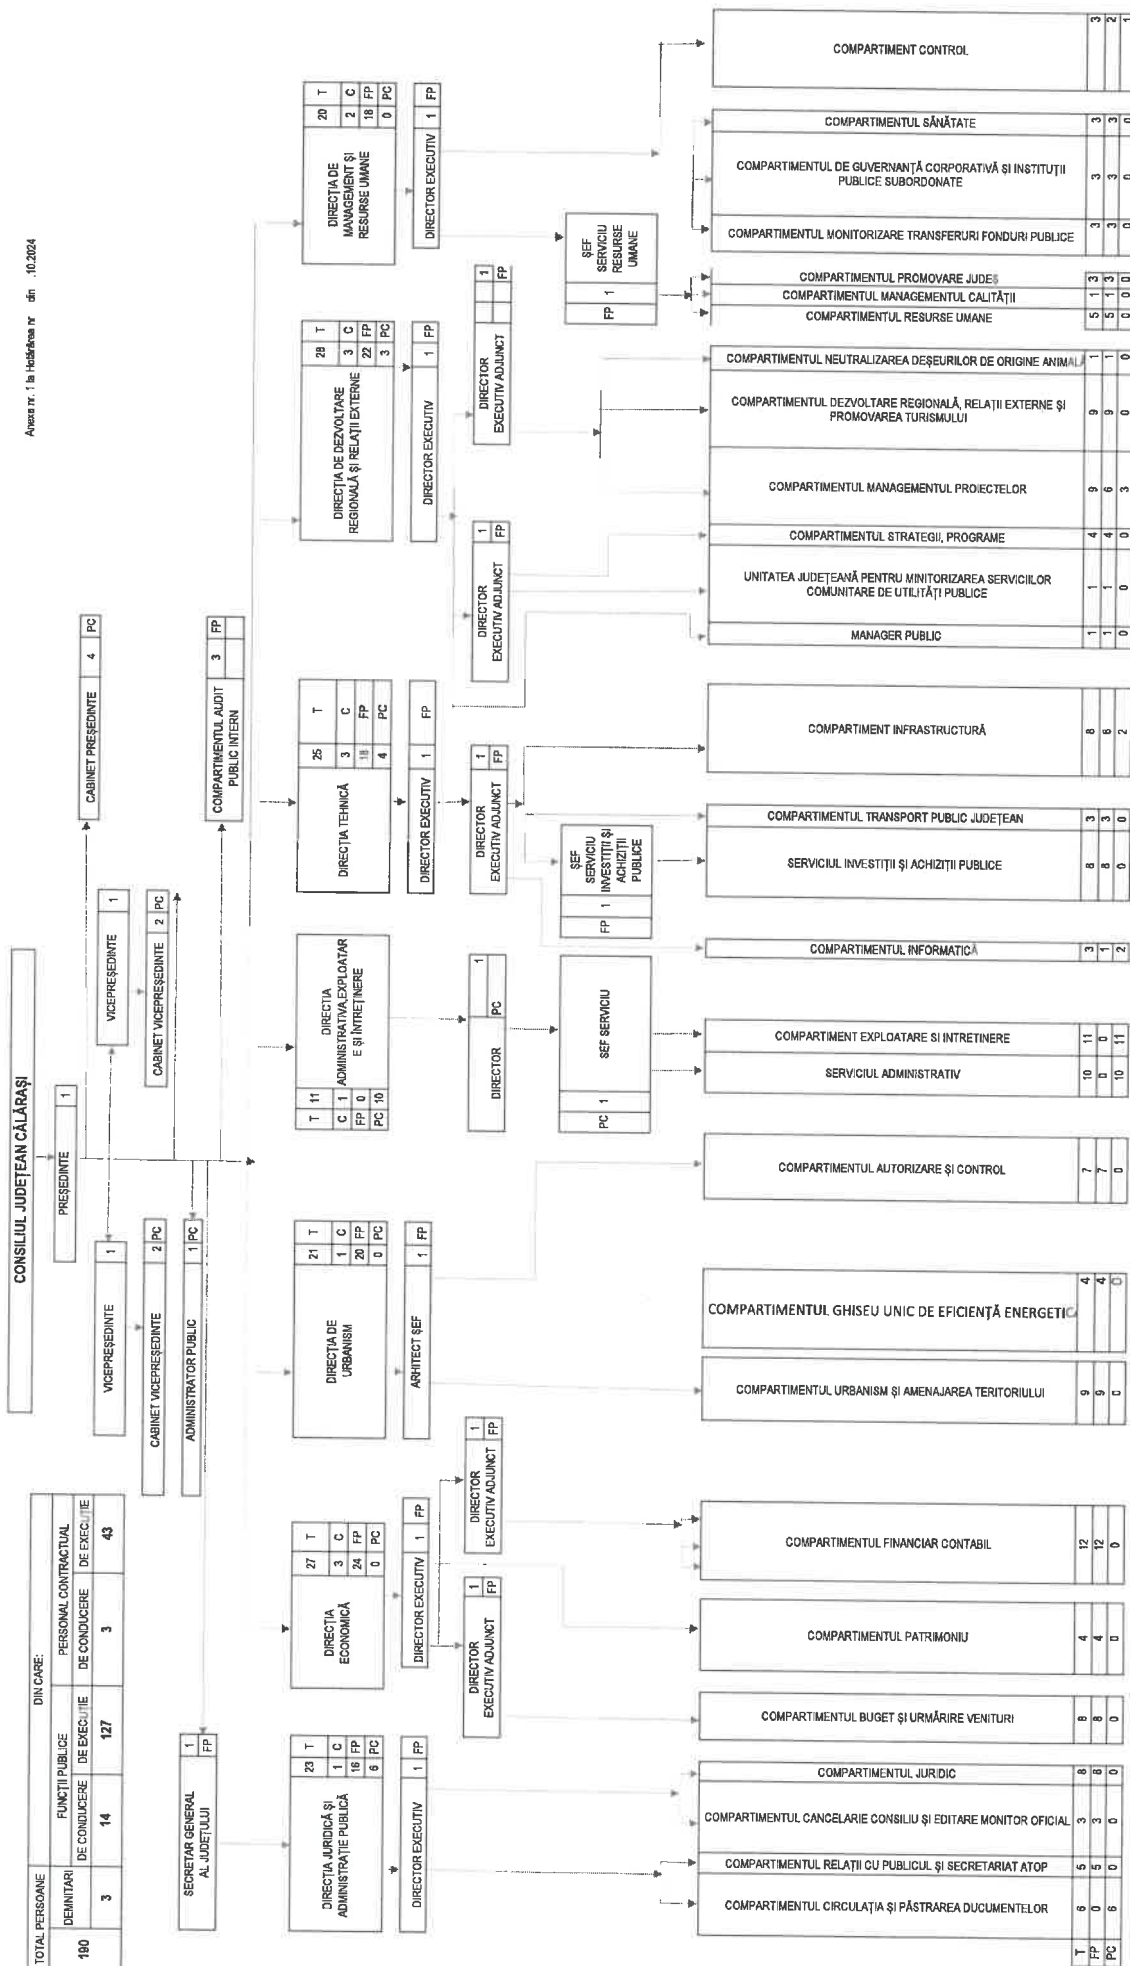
Anexa nr. 1 la Hotărârea nr. din .10.2024

CONSILIUL JUDEȚEAN CĂLĂRAȘI

| TOTAL PERSOANE | DIN CARE: | | | | |
|---|---|---|---|---|---|
| | DEMNITARI | FUNCȚII PUBLICE | | PERSONAL CONTRACTUAL | |
| | | DE CONDUCERE | DE EXECUȚIE | DE CONDUCERE | DE EXECUȚIE |
| 190 | 3 | 14 | 127 | 3 | 43 |

PREȘEDINTE 1

VICEPREȘEDINTE 1
CABINET VICEPREȘEDINTE 2 PC

VICEPREȘEDINTE 1
CABINET VICEPREȘEDINTE 2 PC

CABINET PREȘEDINTE 4 PC

ADMINISTRATOR PUBLIC 1 PC

SECRETAR GENERAL AL JUDEȚULUI 1 FP

COMPARTIMENTUL AUDIT PUBLIC INTERN 3 FP

DIRECȚIA JURIDICĂ ȘI ADMINISTRAȚIE PUBLICĂ 23 T, 1 C, 16 FP, 6 PC
DIRECTOR EXECUTIV 1 FP

DIRECȚIA ECONOMICĂ 27 T, 3 C, 24 FP, 0 PC
DIRECTOR EXECUTIV 1 FP
DIRECTOR EXECUTIV ADJUNCT 1 FP
DIRECTOR EXECUTIV ADJUNCT 1 FP

DIRECȚIA DE URBANISM 21 T, 1 C, 20 FP, 0 PC
ARHITECT ȘEF 1 FP

DIRECTIA ADMINISTRATIVA,EXPLOATAR E ȘI INTRETINERE T 11, C 1, FP 0, PC 10
DIRECTOR 1 PC
SEF SERVICIU PC 1

DIRECȚIA TEHNICĂ 25 T, 3 C, 18 FP, 4 PC
DIRECTOR EXECUTIV 1 FP
DIRECTOR EXECUTIV ADJUNCT 1 FP
ȘEF SERVICIU INVESTIȚII ȘI ACHIZIȚII PUBLICE FP 1

DIRECȚIA DE DEZVOLTARE REGIONALĂ ȘI RELAȚII EXTERNE 28 T, 3 C, 22 FP, 3 PC
DIRECTOR EXECUTIV 1 FP
DIRECTOR EXECUTIV ADJUNCT 1 FP
DIRECTOR EXECUTIV ADJUNCT 1 FP

DIRECȚIA DE MANAGEMENT ȘI RESURSE UMANE 20 T, 2 C, 18 FP, 0 PC
DIRECTOR EXECUTIV 1 FP
ȘEF SERVICIU RESURSE UMANE FP 1

| | T | FP | PC |
|---|---|---|---|
| COMPARTIMENTUL CIRCULAȚIA ȘI PĂSTRAREA DUCUMENTELOR | 6 | 0 | 6 |
| COMPARTIMENTUL RELAȚII CU PUBLICUL ȘI SECRETARIAT ATOP | 5 | 5 | 0 |
| COMPARTIMENTUL CANCELARIE CONSILIU ȘI EDITARE MONITOR OFICIAL | 3 | 3 | 0 |
| COMPARTIMENTUL JURIDIC | 8 | 8 | 0 |
| COMPARTIMENTUL BUGET ȘI URMĂRIRE VENITURI | 8 | 8 | 0 |
| COMPARTIMENTUL PATRIMONIU | 4 | 4 | 0 |
| COMPARTIMENTUL FINANCIAR CONTABIL | 12 | 12 | 0 |
| COMPARTIMENTUL URBANISM ȘI AMENAJAREA TERITORIULUI | 9 | 9 | 0 |
| COMPARTIMENTUL GHISEU UNIC DE EFICIENȚĂ ENERGETIC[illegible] | 4 | 4 | 0 |
| COMPARTIMENTUL AUTORIZARE ȘI CONTROL | 7 | 7 | 0 |
| SERVICIUL ADMINISTRATIV | 10 | 0 | 10 |
| COMPARTIMENT EXPLOATARE SI INTRETINERE | 11 | 0 | 11 |
| COMPARTIMENTUL INFORMATICĂ | 3 | 1 | 2 |
| SERVICIUL INVESTIȚII ȘI ACHIZIȚII PUBLICE | 8 | 8 | 0 |
| COMPARTIMENTUL TRANSPORT PUBLIC JUDEȚEAN | 3 | 3 | 0 |
| COMPARTIMENT INFRASTRUCTURĂ | 8 | 6 | 2 |
| MANAGER PUBLIC | 1 | 1 | 0 |
| UNITATEA JUDEȚEANĂ PENTRU MINITORIZAREA SERVICIILOR COMUNITARE DE UTILITĂȚI PUBLICE | 1 | 1 | 0 |
| COMPARTIMENTUL STRATEGII, PROGRAME | 4 | 4 | 0 |
| COMPARTIMENTUL MANAGEMENTUL PROIECTELOR | 9 | 6 | 3 |
| COMPARTIMENTUL DEZVOLTARE REGIONALĂ, RELAȚII EXTERNE ȘI PROMOVAREA TURISMULUI | 9 | 9 | 0 |
| COMPARTIMENTUL NEUTRALIZAREA DEȘEURILOR DE ORIGINE ANIMAL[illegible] | 1 | 1 | 0 |
| COMPARTIMENTUL RESURSE UMANE | 5 | 5 | 0 |
| COMPARTIMENTUL MANAGEMENTUL CALITĂȚII | 1 | 1 | 0 |
| COMPARTIMENTUL PROMOVARE JUDEȚ | 3 | 3 | 0 |
| COMPARTIMENTUL MONITORIZARE TRANSFERURI FONDURI PUBLICE | 3 | 3 | 0 |
| COMPARTIMENTUL DE GUVERNANȚĂ CORPORATIVĂ ȘI INSTITUȚII PUBLICE SUBORDONATE | 3 | 3 | 0 |
| COMPARTIMENTUL SĂNĂTATE | 3 | 3 | 0 |
| COMPARTIMENT CONTROL | 3 | 2 | 1 |